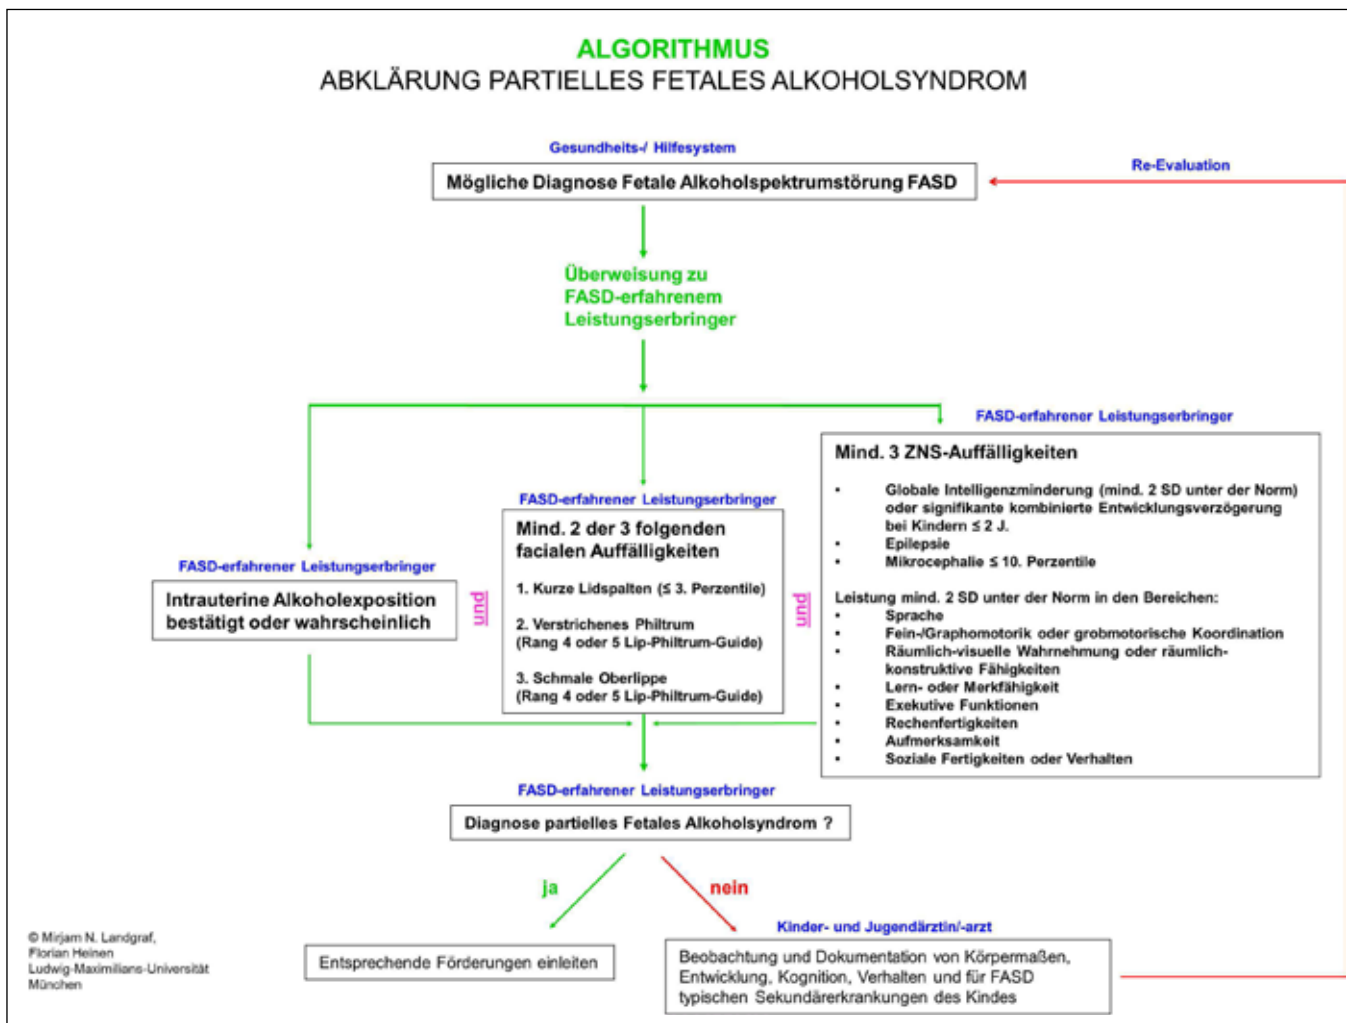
ALGORITHMUS
ABKLÄRUNG PARTIELLES FETALES ALKOHOLSYNDROM

Gesundheits-/ Hilfesystem

Mögliche Diagnose Fetale Alkoholspektrumstörung FASD

Re-Evaluation

Überweisung zu FASD-erfahrenem Leistungserbringer

FASD-erfahrener Leistungserbringer

Intrauterine Alkoholexposition bestätigt oder wahrscheinlich

und

FASD-erfahrener Leistungserbringer

Mind. 2 der 3 folgenden facialen Auffälligkeiten

1. Kurze Lidspalten (≤ 3. Perzentile)

2. Verstrichenes Philtrum (Rang 4 oder 5 Lip-Philtrum-Guide)

3. Schmale Oberlippe (Rang 4 oder 5 Lip-Philtrum-Guide)

und

FASD-erfahrener Leistungserbringer

Mind. 3 ZNS-Auffälligkeiten

• Globale Intelligenzminderung (mind. 2 SD unter der Norm) oder signifikante kombinierte Entwicklungsverzögerung bei Kindern ≤ 2 J.
• Epilepsie
• Mikrocephalie ≤ 10. Perzentile

Leistung mind. 2 SD unter der Norm in den Bereichen:
• Sprache
• Fein-/Graphomotorik oder grobmotorische Koordination
• Räumlich-visuelle Wahrnehmung oder räumlich-konstruktive Fähigkeiten
• Lern- oder Merkfähigkeit
• Exekutive Funktionen
• Rechenfertigkeiten
• Aufmerksamkeit
• Soziale Fertigkeiten oder Verhalten

FASD-erfahrener Leistungserbringer

Diagnose partielles Fetales Alkoholsyndrom ?

ja

nein

Entsprechende Förderungen einleiten

Kinder- und Jugendärztin/-arzt

Beobachtung und Dokumentation von Körpermaßen, Entwicklung, Kognition, Verhalten und für FASD typischen Sekundärerkrankungen des Kindes

© Mirjam N. Landgraf, Florian Heinen Ludwig-Maximilians-Universität München